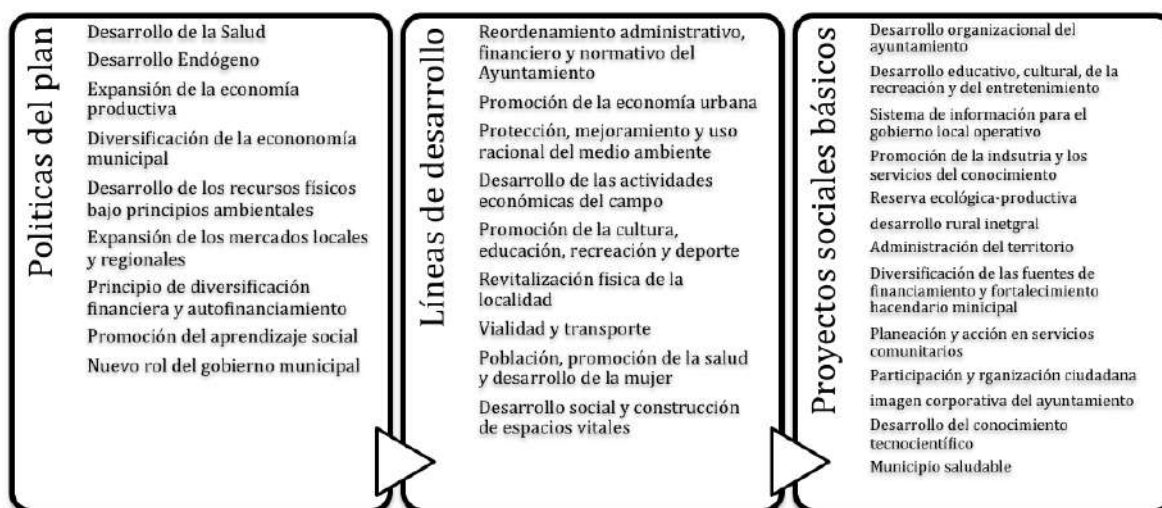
Politicas del plan

Desarrollo de la Salud

Desarrollo Endógeno

Expansión de la economía productiva

Diversificación de la econonomía municipal

Desarrollo de los recursos físicos bajo principios ambientales

Expansión de los mercados locales y regionales

Principio de diversificación financiera y autofinanciamiento

Promoción del aprendizaje social

Nuevo rol del gobierno municipal

Líneas de desarrollo

Reordenamiento administrativo, financiero y normativo del Ayuntamiento

Promoción de la economía urbana

Protección, mejoramiento y uso racional del medio ambiente

Desarrollo de las actividades económicas del campo

Promoción de la cultura, educación, recreación y deporte

Revitalización física de la localidad

Vialidad y transporte

Población, promoción de la salud y desarrollo de la mujer

Desarrollo social y construcción de espacios vitales

Proyectos sociales básicos

Desarrollo organizacional del ayuntamiento

Desarrollo educativo, cultural, de la recreación y del entretenimiento

Sistema de información para el gobierno local operativo

Promoción de la indsutria y los servicios del conocimiento

Reserva ecológica-productiva

desarrollo rural inetgral

Administración del territorio

Diversificación de las fuentes de financiamiento y fortalecimiento hacendario minicipal

Planeación y acción en servicios comunitarios

Participación y rganización ciudadana

imagen corporativa del ayuntamiento

Desarrollo del conocimiento tecnocientífico

Municipio saludable